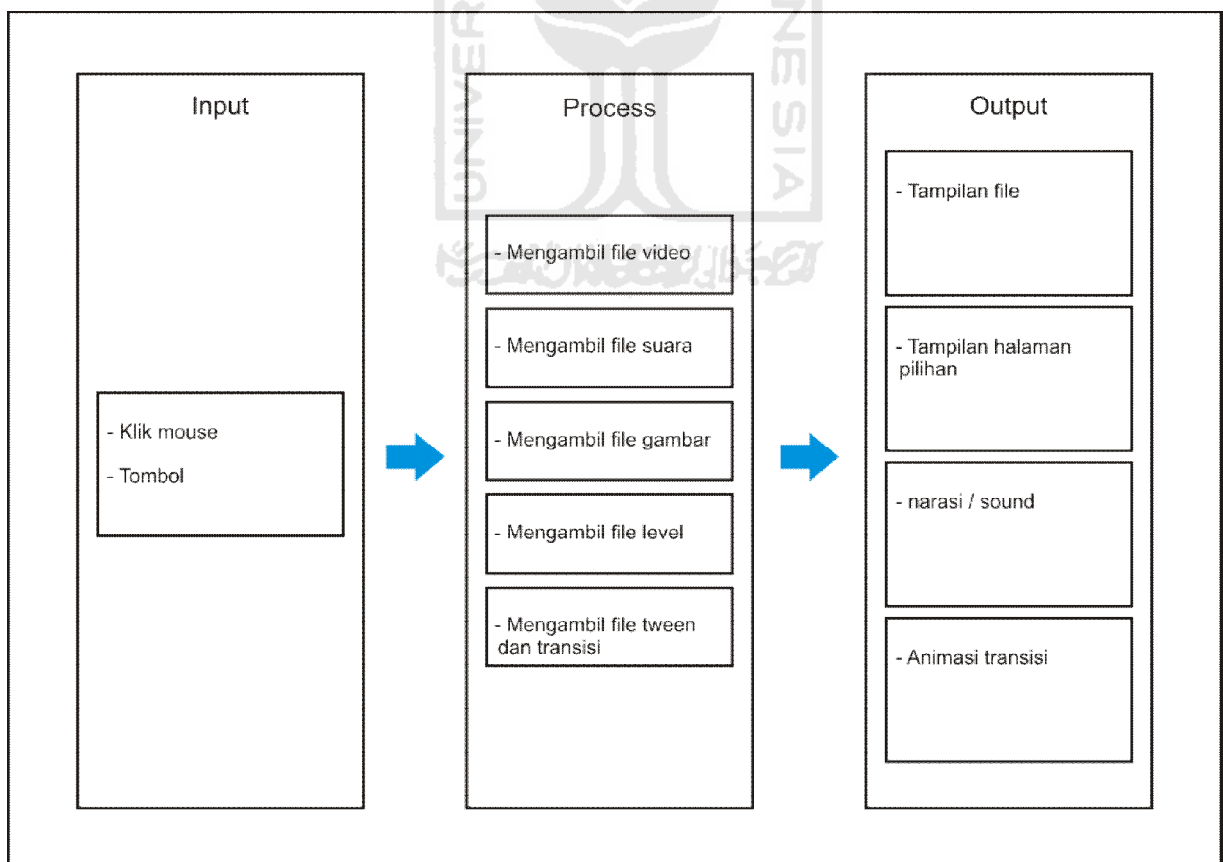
Input

- Klik mouse

- Tombol

Process

- Mengambil file video

- Mengambil file suara

- Mengambil file gambar

- Mengambil file level

- Mengambil file tween dan transisi

Output

- Tampilan file

- Tampilan halaman pilihan

- narasi / sound

- Animasi transisi